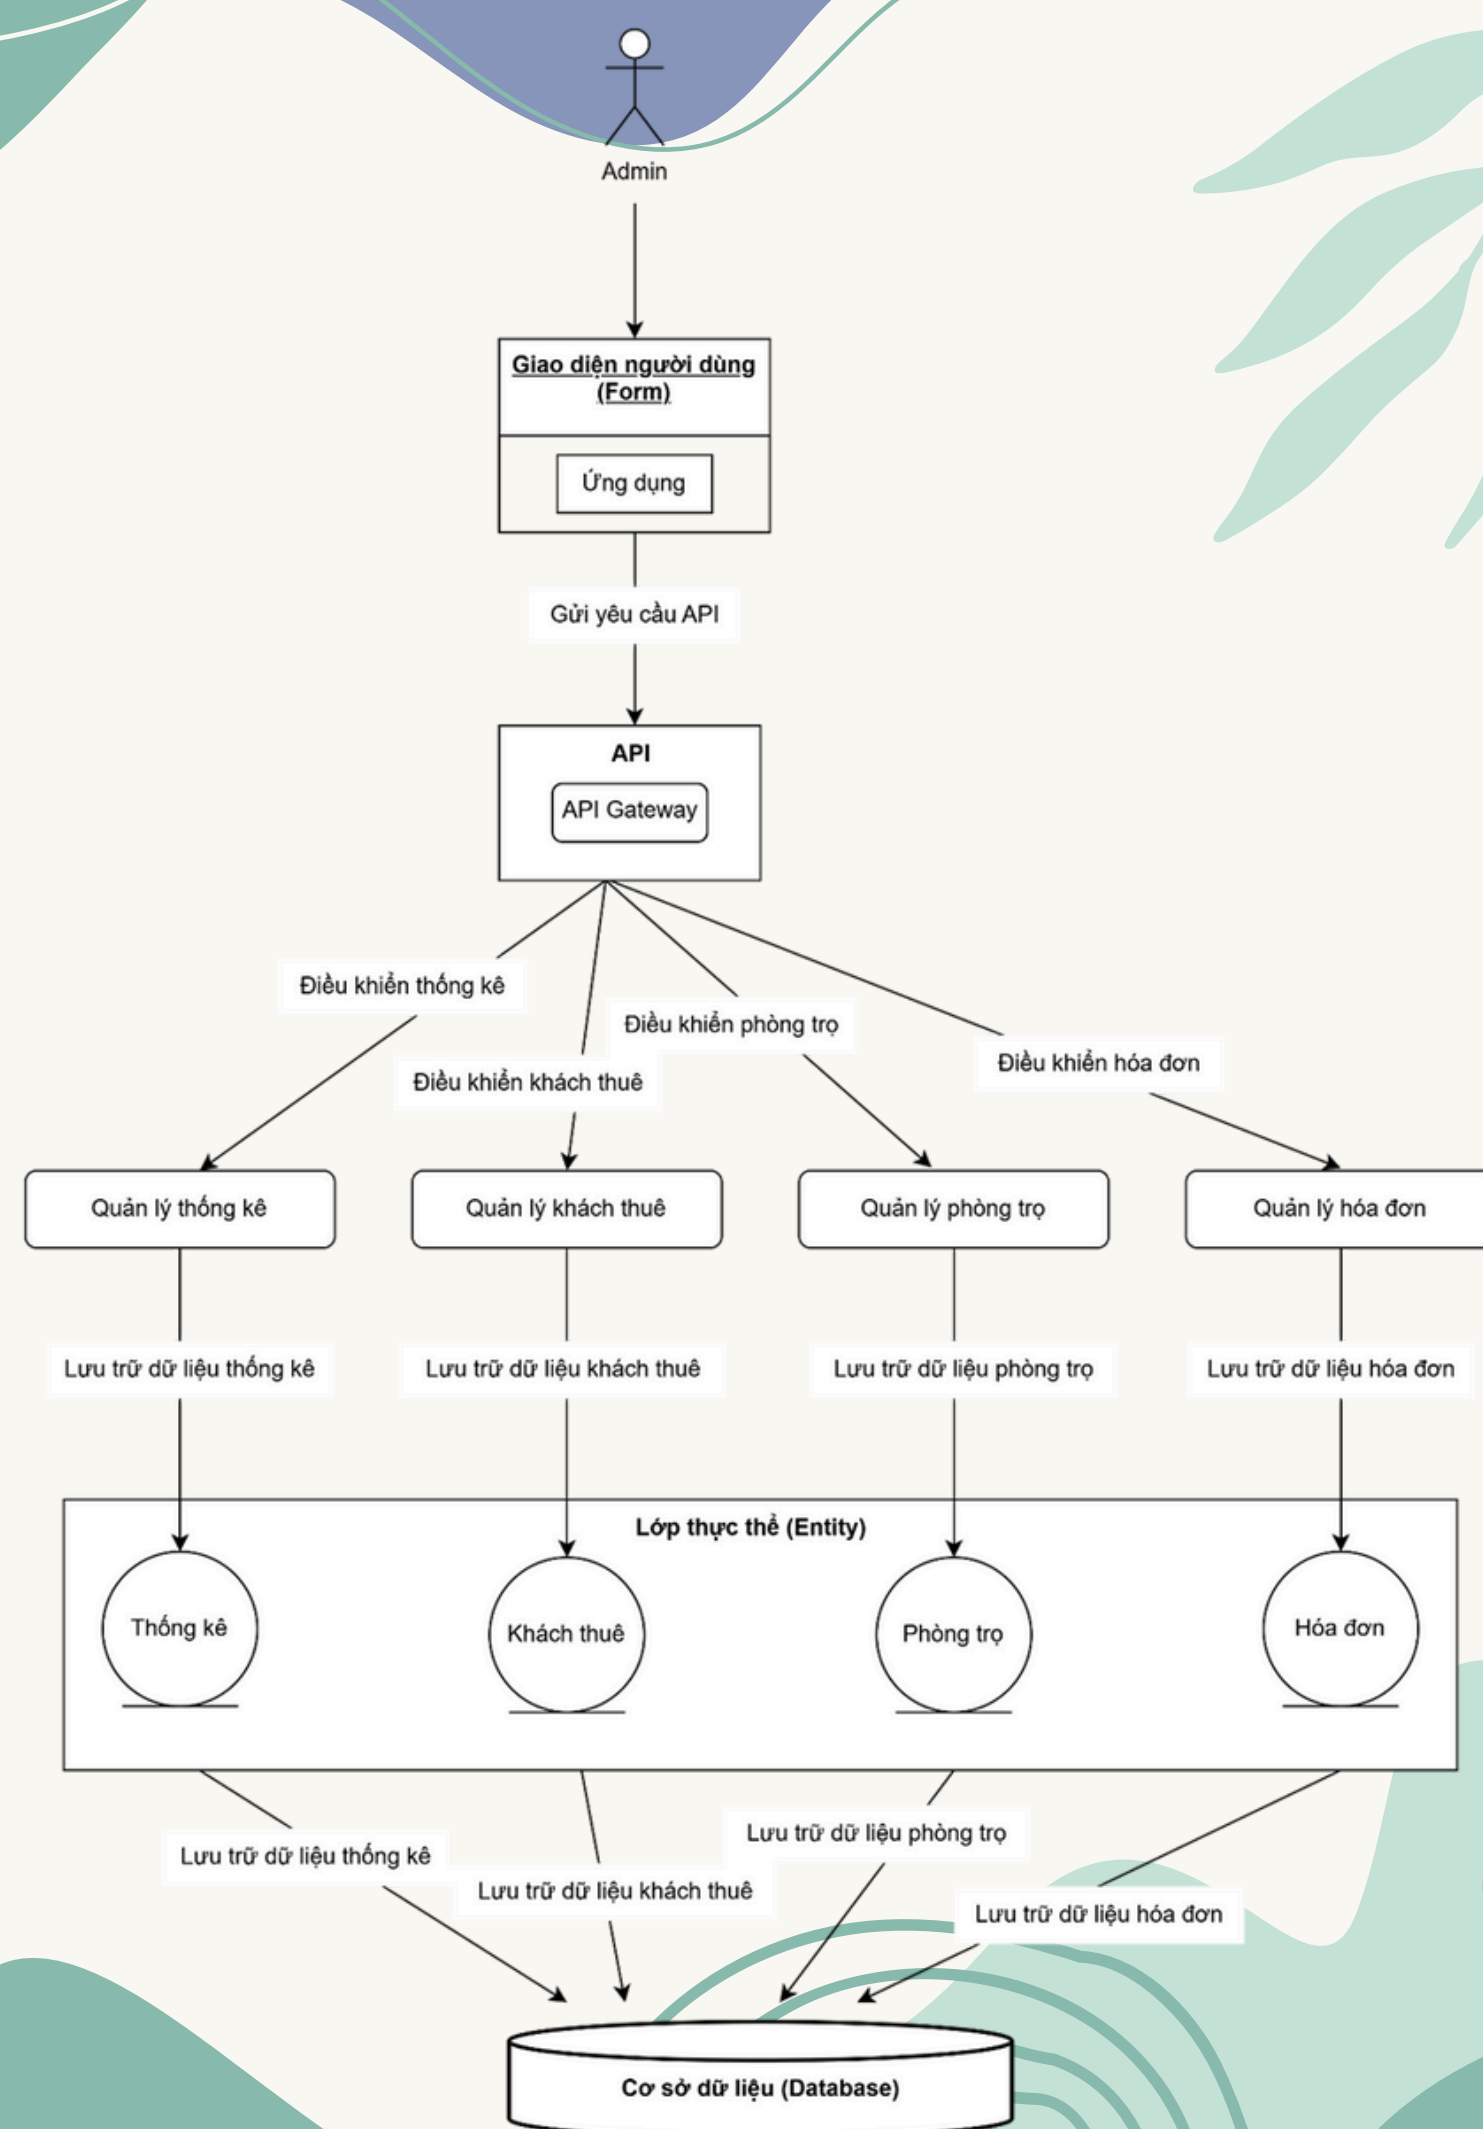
Admin

Giao diện người dùng (Form)

Ứng dụng

Gửi yêu cầu API

API

API Gateway

Điều khiển thống kê

Điều khiển phòng trọ

Điều khiển khách thuê

Điều khiển hóa đơn

Quản lý thống kê

Quản lý khách thuê

Quản lý phòng trọ

Quản lý hóa đơn

Lưu trữ dữ liệu thống kê

Lưu trữ dữ liệu khách thuê

Lưu trữ dữ liệu phòng trọ

Lưu trữ dữ liệu hóa đơn

Lớp thực thể (Entity)

Thống kê

Khách thuê

Phòng trọ

Hóa đơn

Lưu trữ dữ liệu phòng trọ

Lưu trữ dữ liệu thống kê

Lưu trữ dữ liệu khách thuê

Lưu trữ dữ liệu hóa đơn

Cơ sở dữ liệu (Database)